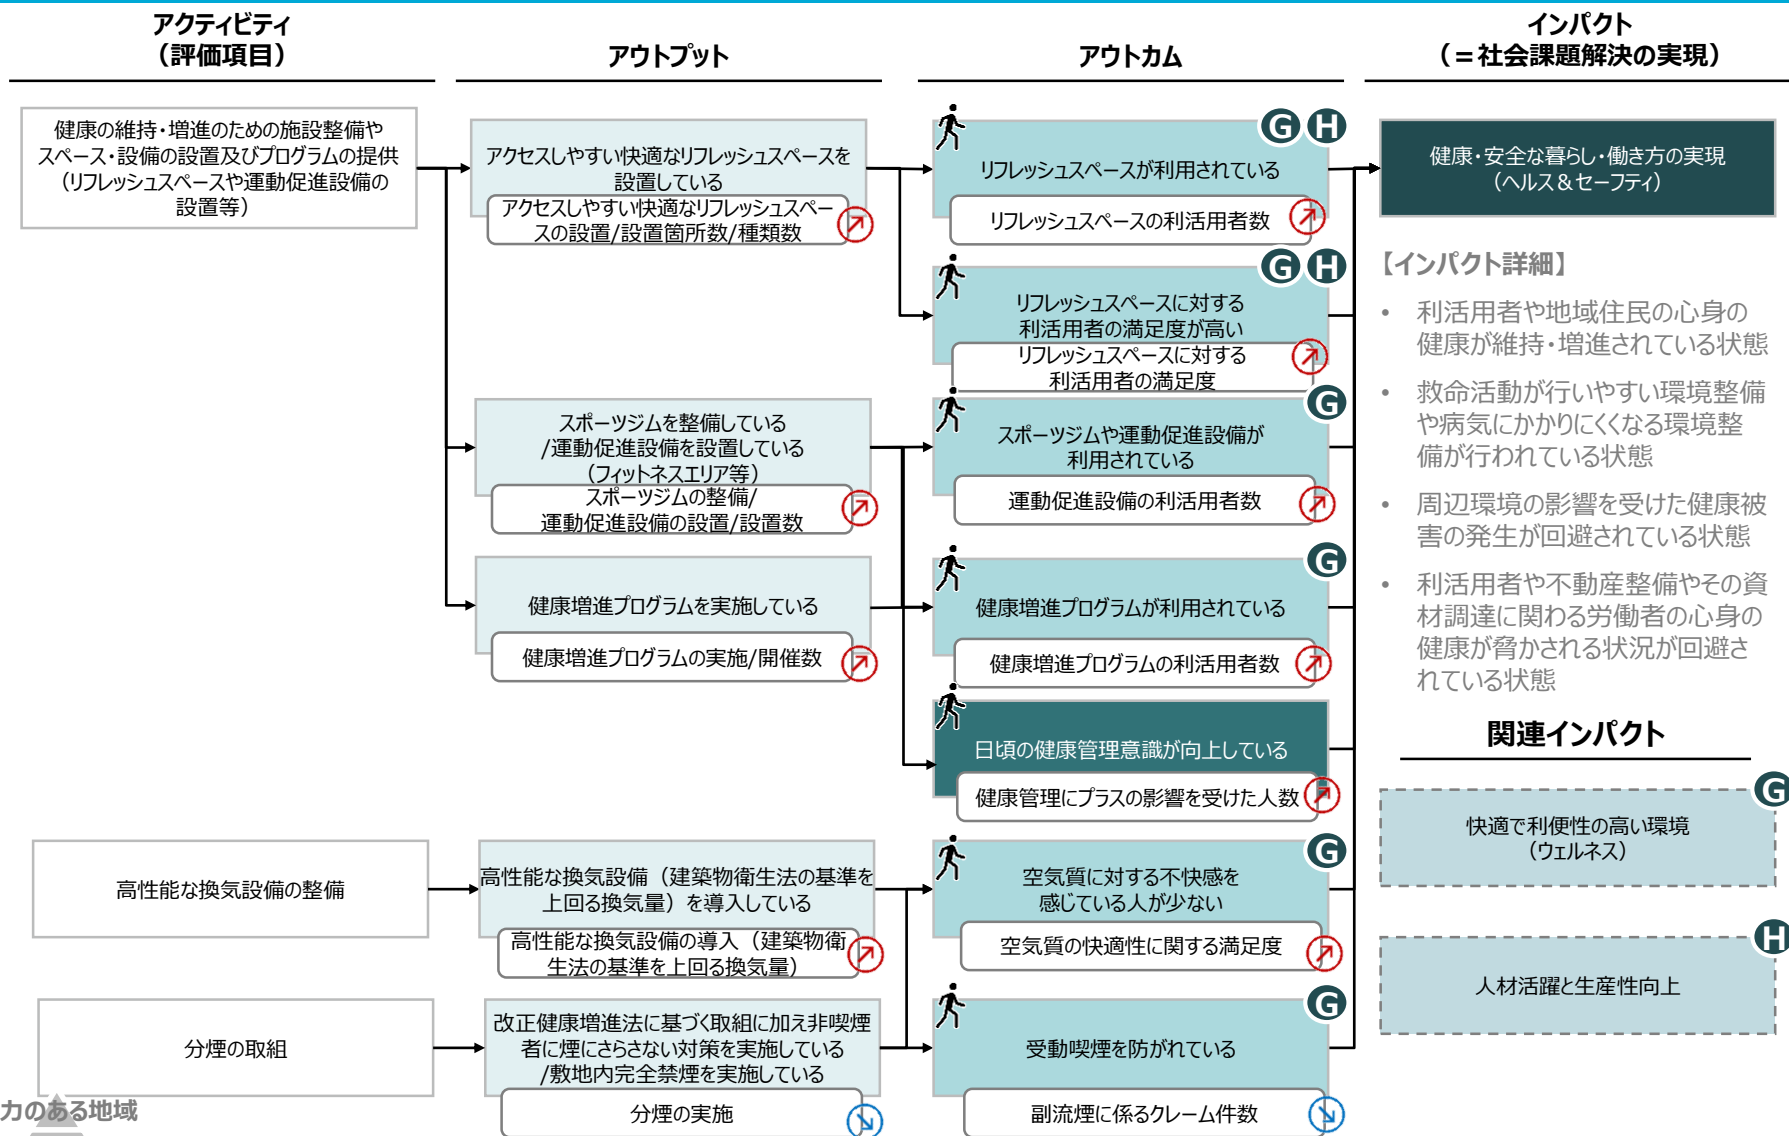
アクティビティ
（評価項目）

アウトプット

アウトカム

インパクト
（＝社会課題解決の実現）

健康の維持・増進のための施設整備やスペース・設備の設置及びプログラムの提供（リフレッシュスペースや運動促進設備の設置等）

アクセスしやすい快適なリフレッシュスペースを設置している
アクセスしやすい快適なリフレッシュスペースの設置/設置箇所数/種類数

G H
リフレッシュスペースが利用されている
リフレッシュスペースの利活用者数

G H
リフレッシュスペースに対する利活用者の満足度が高い
リフレッシュスペースに対する利活用者の満足度

健康・安全な暮らし・働き方の実現（ヘルス＆セーフティ）

【インパクト詳細】
• 利活用者や地域住民の心身の健康が維持・増進されている状態
• 救命活動が行いやすい環境整備や病気にかかりにくくなる環境整備が行われている状態
• 周辺環境の影響を受けた健康被害の発生が回避されている状態
• 利活用者や不動産整備やその資材調達に関わる労働者の心身の健康が脅かされる状況が回避されている状態

スポーツジムを整備している/運動促進設備を設置している（フィットネスエリア等）
スポーツジムの整備/運動促進設備の設置/設置数

G
スポーツジムや運動促進設備が利用されている
運動促進設備の利活用者数

健康増進プログラムを実施している
健康増進プログラムの実施/開催数

G
健康増進プログラムが利用されている
健康増進プログラムの利活用者数

日頃の健康管理意識が向上している
健康管理にプラスの影響を受けた人数

関連インパクト

G
快適で利便性の高い環境（ウェルネス）

H
人材活躍と生産性向上

高性能な換気設備の整備

高性能な換気設備（建築物衛生法の基準を上回る換気量）を導入している
高性能な換気設備の導入（建築物衛生法の基準を上回る換気量）

G
空気質に対する不快感を感じている人が少ない
空気質の快適性に関する満足度

分煙の取組

改正健康増進法に基づく取組に加え非喫煙者に煙にさらさない対策を実施している/敷地内完全禁煙を実施している
分煙の実施

G
受動喫煙を防がれている
副流煙に係るクレーム件数

力のある地域